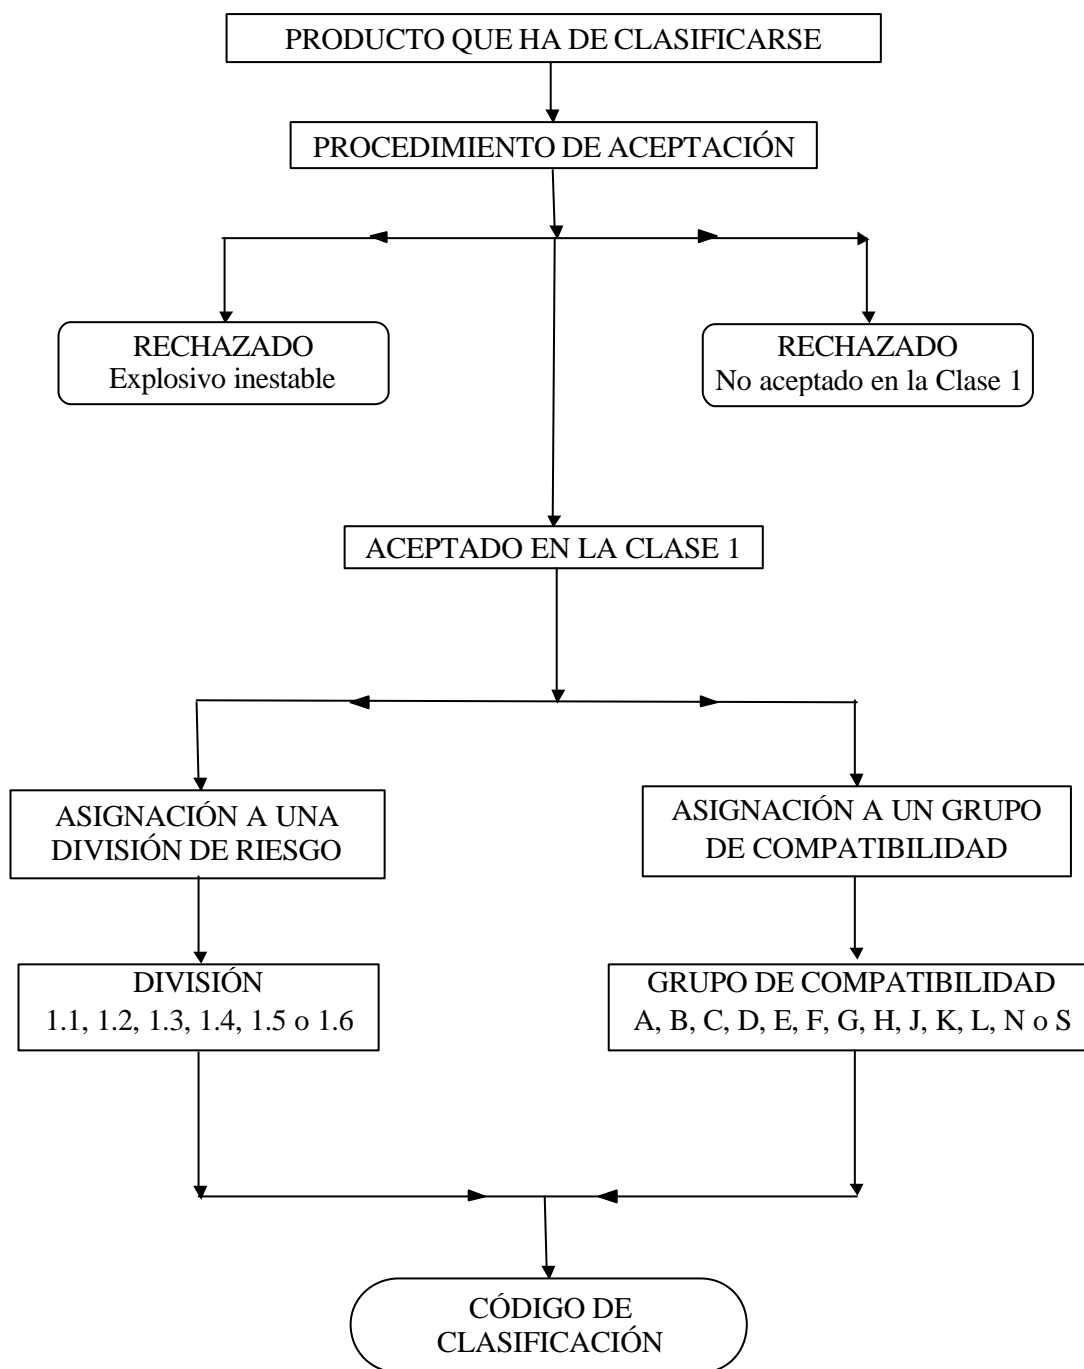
PRODUCTO QUE HA DE CLASIFICARSE

PROCEDIMIENTO DE ACEPTACIÓN

RECHAZADO
Explosivo inestable

RECHAZADO
No aceptado en la Clase 1

ACEPTADO EN LA CLASE 1

ASIGNACIÓN A UNA DIVISIÓN DE RIESGO

ASIGNACIÓN A UN GRUPO DE COMPATIBILIDAD

DIVISIÓN
1.1, 1.2, 1.3, 1.4, 1.5 o 1.6

GRUPO DE COMPATIBILIDAD
A, B, C, D, E, F, G, H, J, K, L, N o S

CÓDIGO DE CLASIFICACIÓN